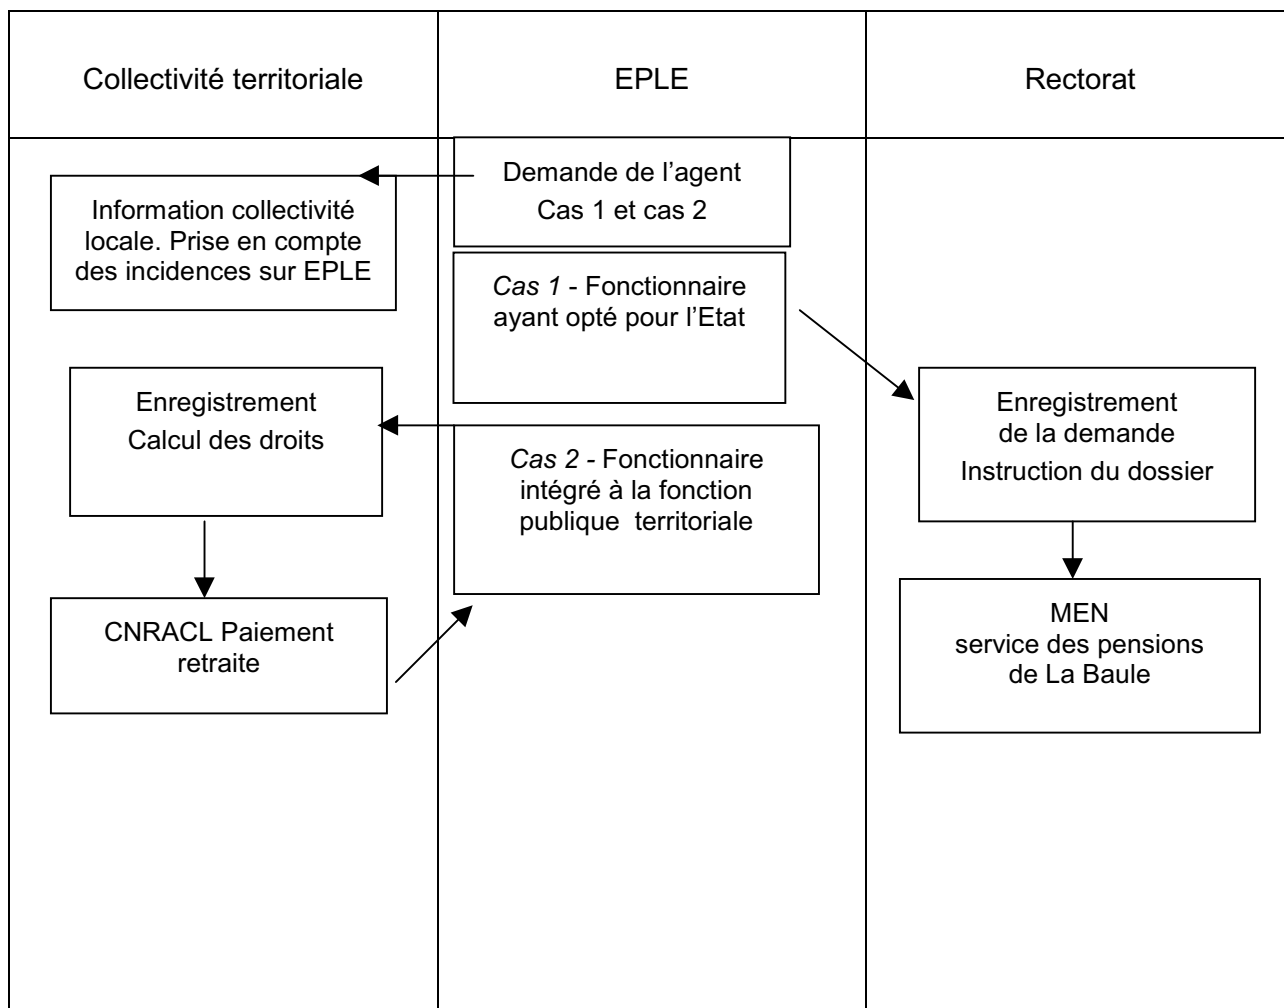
| Collectivité territoriale | EPLE | Rectorat |
|---|---|---|

Demande de l'agent
Cas 1 et cas 2

Information collectivité locale. Prise en compte des incidences sur EPLE

*Cas 1* - Fonctionnaire ayant opté pour l'Etat

Enregistrement
Calcul des droits

*Cas 2* - Fonctionnaire intégré à la fonction publique territoriale

Enregistrement
de la demande
Instruction du dossier

CNRACL Paiement retraite

MEN
service des pensions
de La Baule